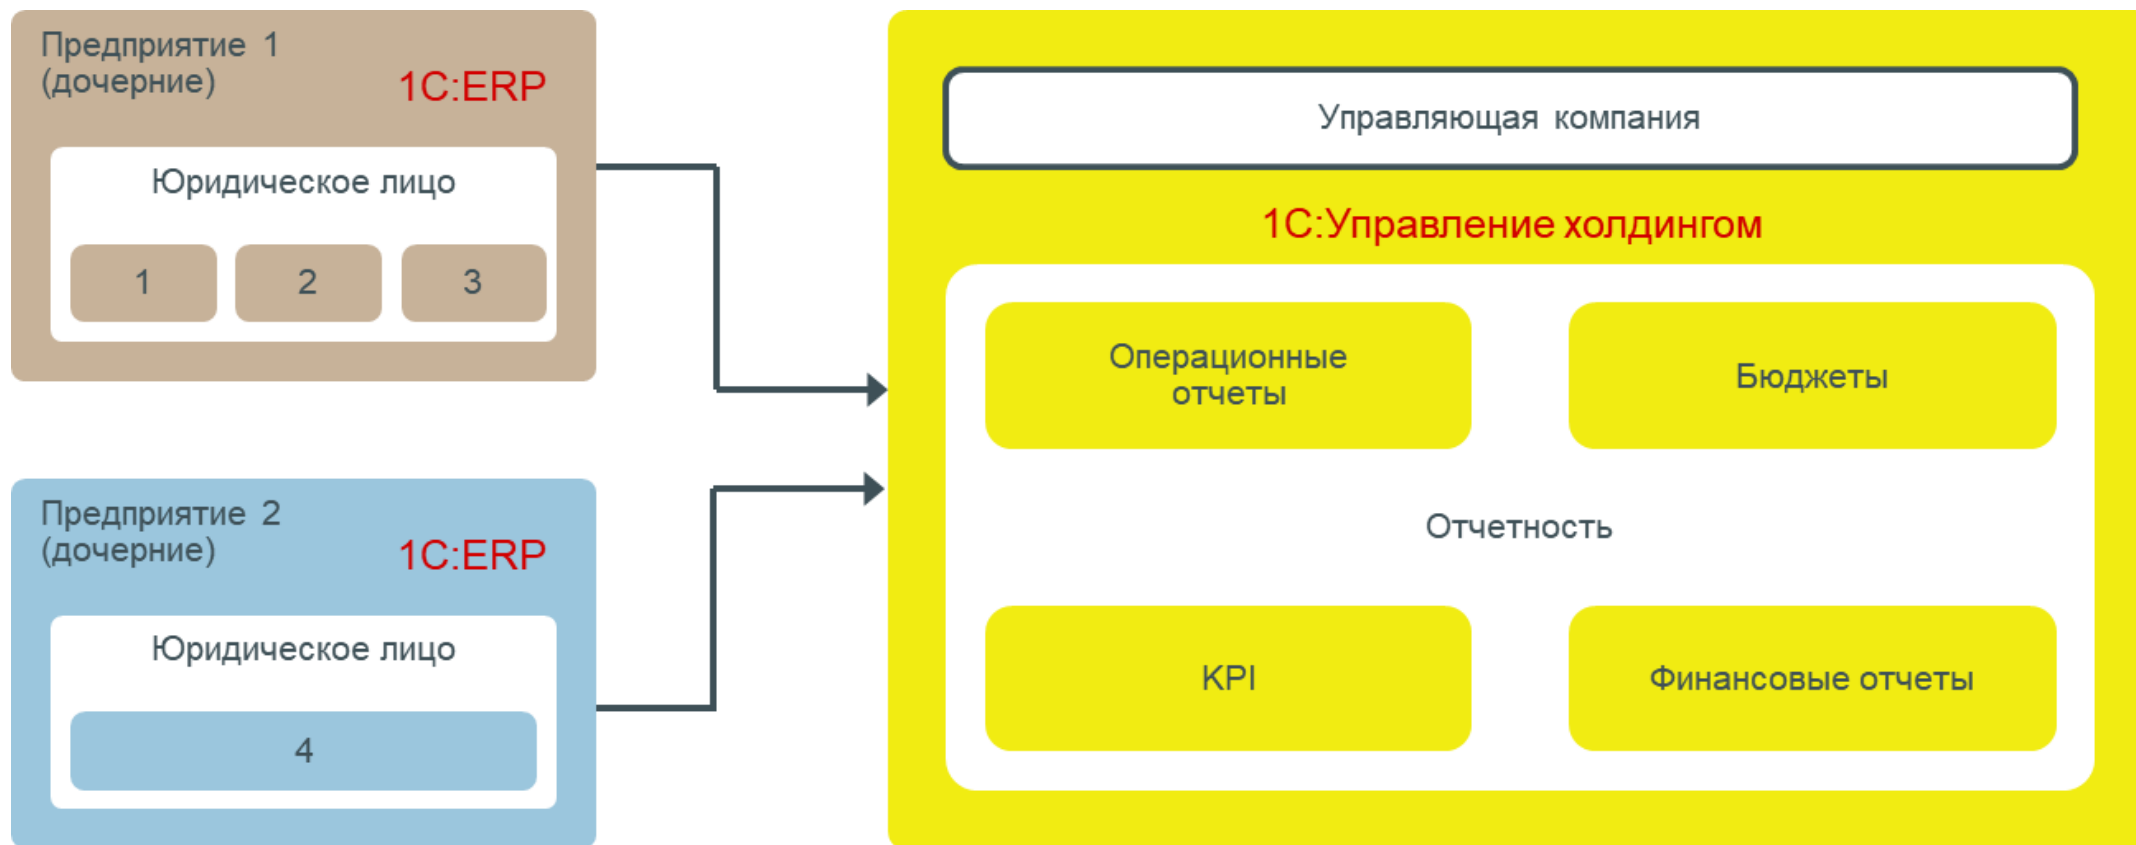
Предприятие 1 (дочерние)
1С:ERP

Юридическое лицо

1

2

3

Предприятие 2 (дочерние)
1С:ERP

Юридическое лицо

4

Управляющая компания

1С:Управление холдингом

Операционные отчеты

Бюджеты

Отчетность

KPI

Финансовые отчеты